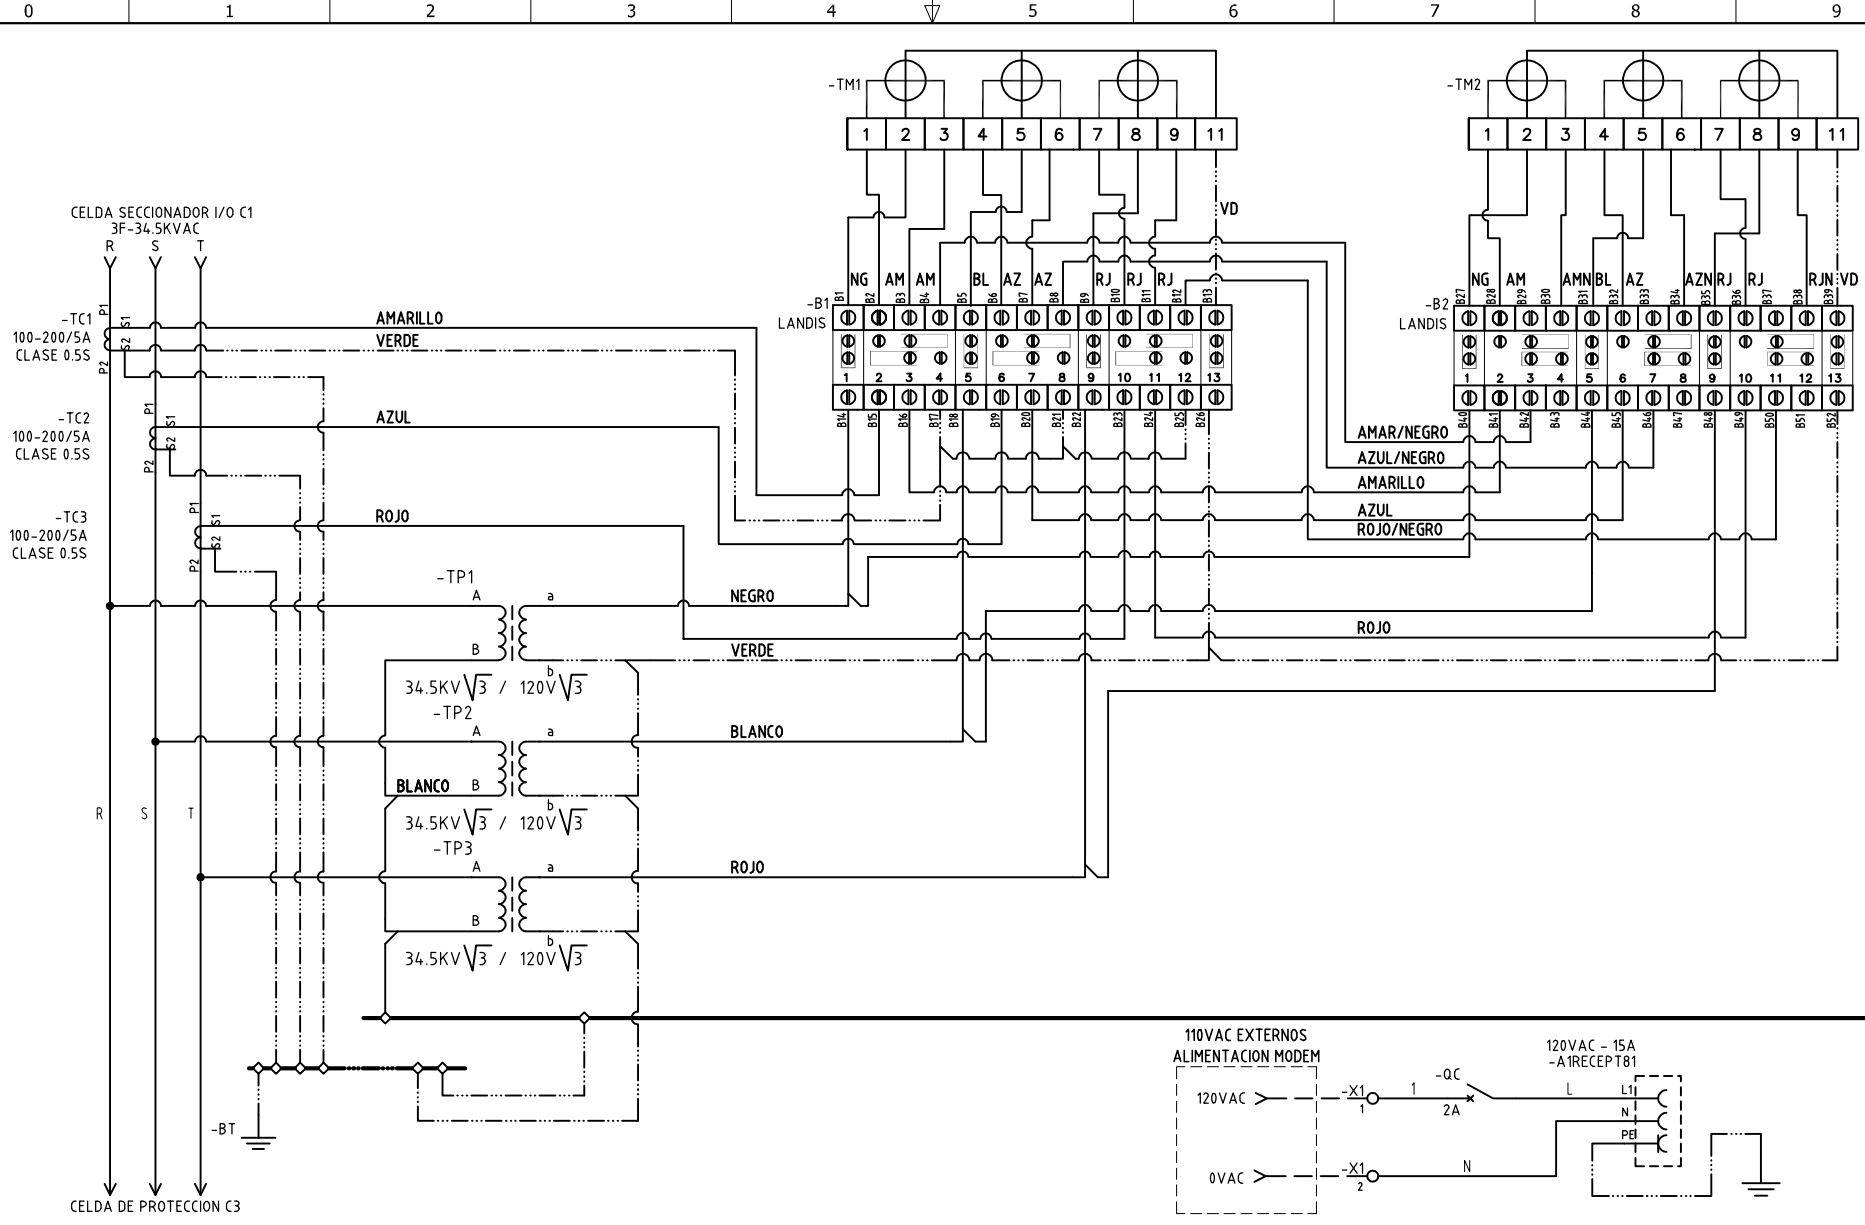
0 1 2 3 4 5 6 7 8 9

-TM1
1 2 3 4 5 6 7 8 9 11

-TM2
1 2 3 4 5 6 7 8 9 11

VD

CELDA SECCIONADOR I/O C1
3F-34.5KVAC
R S T

NG AM AM BL AZ AZ RJ RJ RJ
B1 B2 B3 B4 B5 B6 B7 B8 B9 B10 B11 B12 B13
-B1
LANDIS
1 2 3 4 5 6 7 8 9 10 11 12 13
B14 B15 B16 B17 B18 B19 B20 B21 B22 B23 B24 B25 B26

NG AM AMN BL AZ AZN RJ RJ RJN VD
B27 B28 B29 B30 B31 B32 B33 B34 B35 B36 B37 B38 B39
-B2
LANDIS
1 2 3 4 5 6 7 8 9 10 11 12 13
B40 B41 B42 B43 B44 B45 B46 B47 B48 B49 B50 B51 B52

-TC1
100-200/5A
CLASE 0.5S
P1 S1 S2 P2

AMARILLO
VERDE

-TC2
100-200/5A
CLASE 0.5S
P1 S1 S2 P2

AZUL

-TC3
100-200/5A
CLASE 0.5S
P1 S1 S2 P2

ROJO

AMAR/NEGRO
AZUL/NEGRO
AMARILLO
AZUL
ROJO/NEGRO

-TP1
A a
B b
NEGRO
VERDE
ROJO
$34.5KV\sqrt{3}$ / $120V\sqrt{3}$

-TP2
A a
BLANCO B b
BLANCO
$34.5KV\sqrt{3}$ / $120V\sqrt{3}$

-TP3
A a
B b
ROJO
$34.5KV\sqrt{3}$ / $120V\sqrt{3}$

R S T

-BT

CELDA DE PROTECCION C3

110VAC EXTERNOS
ALIMENTACION MODEM
120VAC
0VAC
-X1
1
-X1
2
1
-QC
2A
L
N

120VAC - 15A
-A1RECEPT81
L1
N
PE